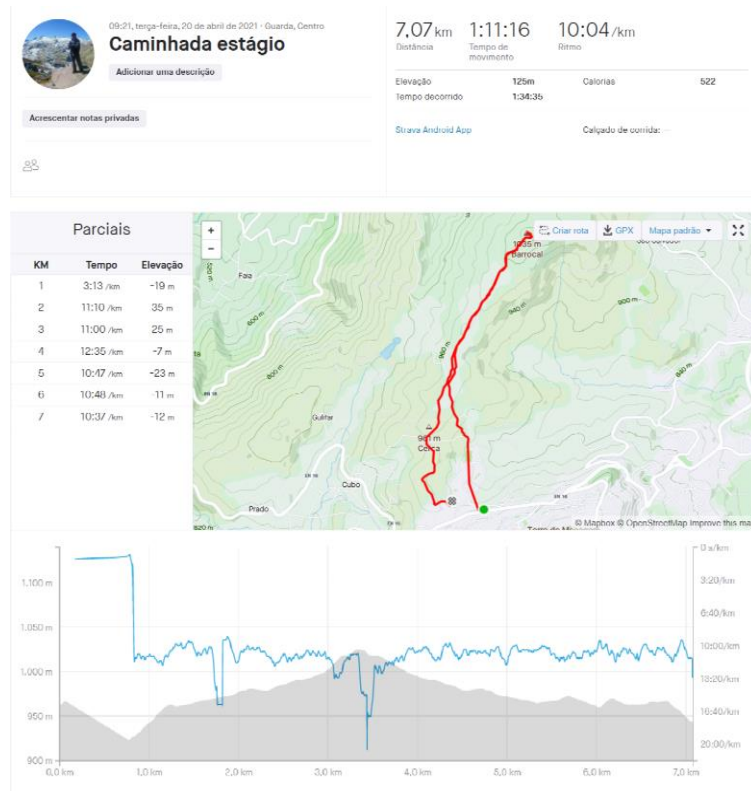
09:21, terça-feira, 20 de abril de 2021 · Guarda, Centro

Caminhada estágio

Adicionar uma descrição

Acrescentar notas privadas

7,07 km
Distância

1:11:16
Tempo de movimento

10:04 /km
Ritmo

| Elevação | 125m | Calorias | 522 |
|---|---|---|---|
| Tempo decorrido | 1:34:35 | | |

Strava Android App

Calçado de corrida: –

Parciais

| KM | Tempo | Elevação |
|---|---|---|
| 1 | 3:13 /km | -19 m |
| 2 | 11:10 /km | 35 m |
| 3 | 11:00 /km | 25 m |
| 4 | 12:35 /km | -7 m |
| 5 | 10:47 /km | -23 m |
| 6 | 10:48 /km | -11 m |
| 7 | 10:37 /km | -12 m |

+
−
Criar rota
GPX
Mapa padrão
1035 m
Barrocal
Faia
800 m
900 m
940 m
960 m
900 m
840 m
Gulfar
981 m
Cerca
Cubo
Prado
620 m
© Mapbox © OpenStreetMap Improve this ma

1.100 m
1.050 m
1.000 m
950 m
900 m
0 s/km
3:20/km
6:40/km
10:00/km
13:20/km
16:40/km
20:00/km
0,0 km
1,0 km
2,0 km
3,0 km
4,0 km
5,0 km
6,0 km
7,0 km